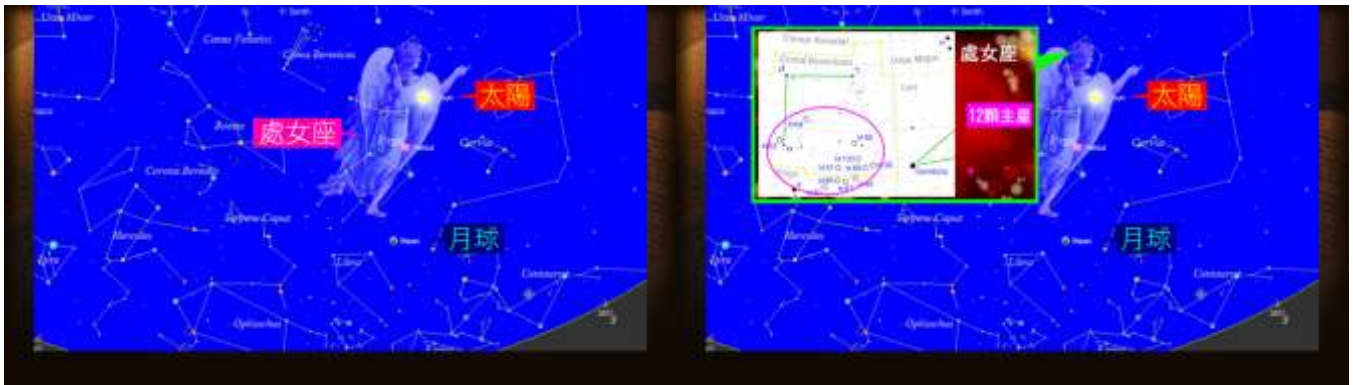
Ursa Minor

Canes Venatici

Coma Berenices

處女座

太陽

Bootes

Corvus

Corona Borealis

Serpens Caput

Hercules

月球

Lyra

Libra

Centaurus

Ophiuchus

Canes Venatici

Coma Berenices

Ursa Major

Leo

處女座

12顆主星

太陽

Corvus

Serpens Caput

Hercules

月球

Lyra

Libra

Centaurus

Ophiuchus